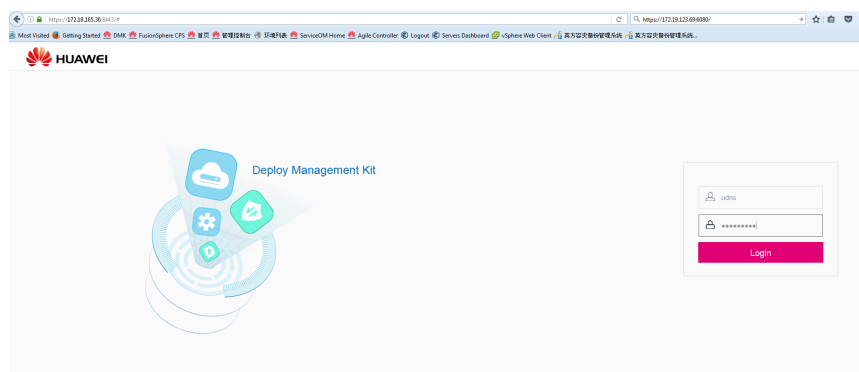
https://172.18.165.36:8443/#

https://172.19.123.69:8080/

Most Visited Getting Started DMK FusionSphere CPS 首页 管理控制台 环境列表 ServiceOM Home Agile Controller Logout Servers Dashboard vSphere Web Client 异方容灾备份管理系统 异方容灾备份管理系统...

HUAWEI

Deploy Management Kit

udms

••••••••••

Login